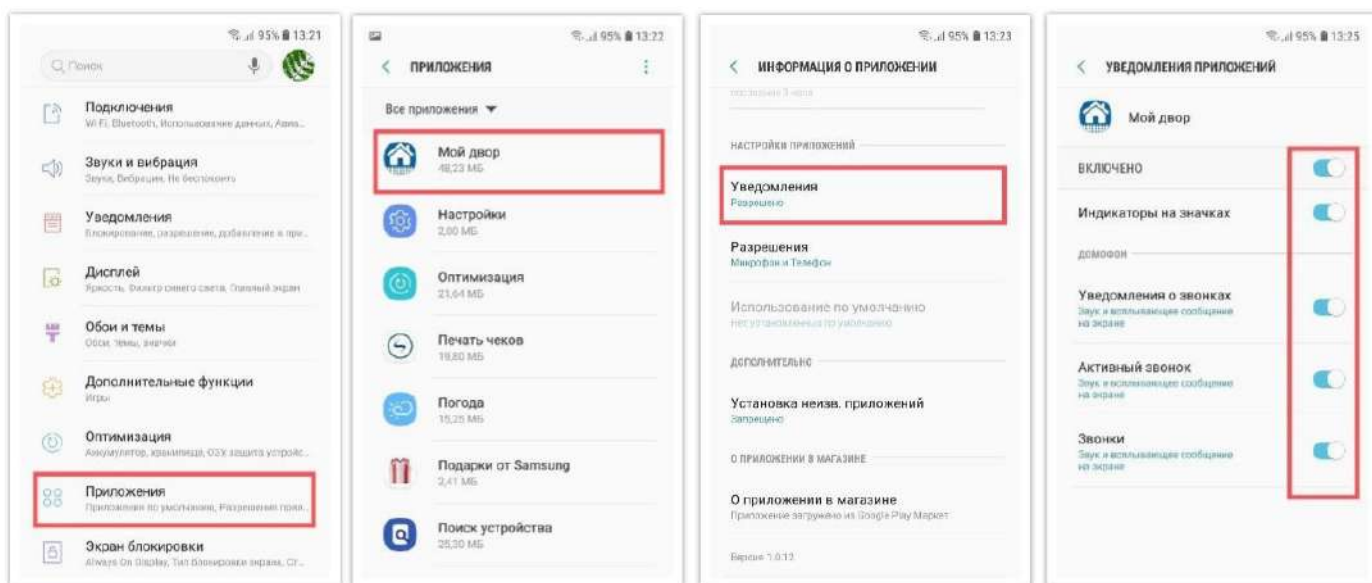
95% 13:21

Поиск

Подключения
Wi-Fi, Bluetooth, Использование данных, Авиа...

Звуки и вибрация
Звуки, Вибрация, Не беспокоить

Уведомления
Блокирование, разрешение, добавление в при...

Дисплей
Яркость, Фильтр синего света, Главный экран

Обои и темы
Обои, темы, значки

Дополнительные функции
Игры

Оптимизация
Аккумулятор, хранилище, ОЗУ, защита устройс...

Приложения
Приложения по умолчанию, Разрешения прил...

Экран блокировки
Always On Display, Тип блокировки экрана, Ст...

95% 13:22

ПРИЛОЖЕНИЯ

Все приложения

Мой двор
48,23 МБ

Настройки
2,00 МБ

Оптимизация
21,64 МБ

Печать чеков
19,80 МБ

Погода
15,25 МБ

Подарки от Samsung
2,41 МБ

Поиск устройства
25,30 МБ

95% 13:23

ИНФОРМАЦИЯ О ПРИЛОЖЕНИИ

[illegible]

НАСТРОЙКИ ПРИЛОЖЕНИЙ

Уведомления
Разрешено

Разрешения
Микрофон и Телефон

Использование по умолчанию
Нет установленных по умолчанию

ДОПОЛНИТЕЛЬНО

Установка неизв. приложений
Запрещено

О ПРИЛОЖЕНИИ В МАГАЗИНЕ

О приложении в магазине
Приложение загружено из Google Play Маркет

Версия 1.0.12

95% 13:25

УВЕДОМЛЕНИЯ ПРИЛОЖЕНИЙ

Мой двор

ВКЛЮЧЕНО

Индикаторы на значках

ДОМОФОН

Уведомления о звонках
Звук и всплывающее сообщение на экране

Активный звонок
Звук и всплывающее сообщение на экране

Звонки
Звук и всплывающее сообщение на экране